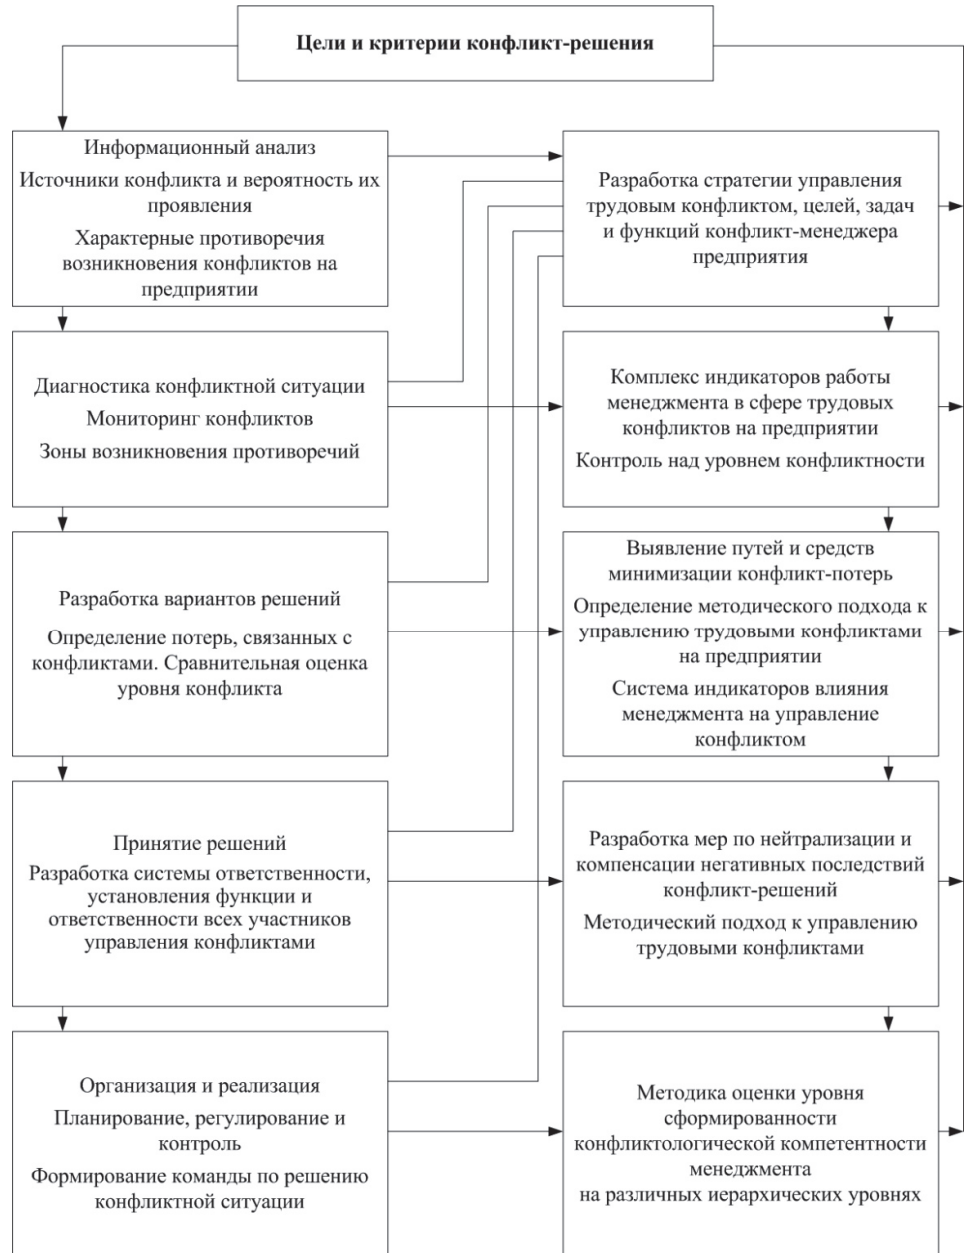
Цели и критерии конфликт-решения

Информационный анализ
Источники конфликта и вероятность их проявления
Характерные противоречия возникновения конфликтов на предприятии

Разработка стратегии управления трудовым конфликтом, целей, задач и функций конфликт-менеджера предприятия

Диагностика конфликтной ситуации
Мониторинг конфликтов
Зоны возникновения противоречий

Комплекс индикаторов работы менеджмента в сфере трудовых конфликтов на предприятии
Контроль над уровнем конфликтности

Разработка вариантов решений
Определение потерь, связанных с конфликтами. Сравнительная оценка уровня конфликта

Выявление путей и средств минимизации конфликт-потерь
Определение методического подхода к управлению трудовыми конфликтами на предприятии
Система индикаторов влияния менеджмента на управление конфликтом

Принятие решений
Разработка системы ответственности, установления функции и ответственности всех участников управления конфликтами

Разработка мер по нейтрализации и компенсации негативных последствий конфликт-решений
Методический подход к управлению трудовыми конфликтами

Организация и реализация
Планирование, регулирование и контроль
Формирование команды по решению конфликтной ситуации

Методика оценки уровня сформированности конфликтологической компетентности менеджмента на различных иерархических уровнях